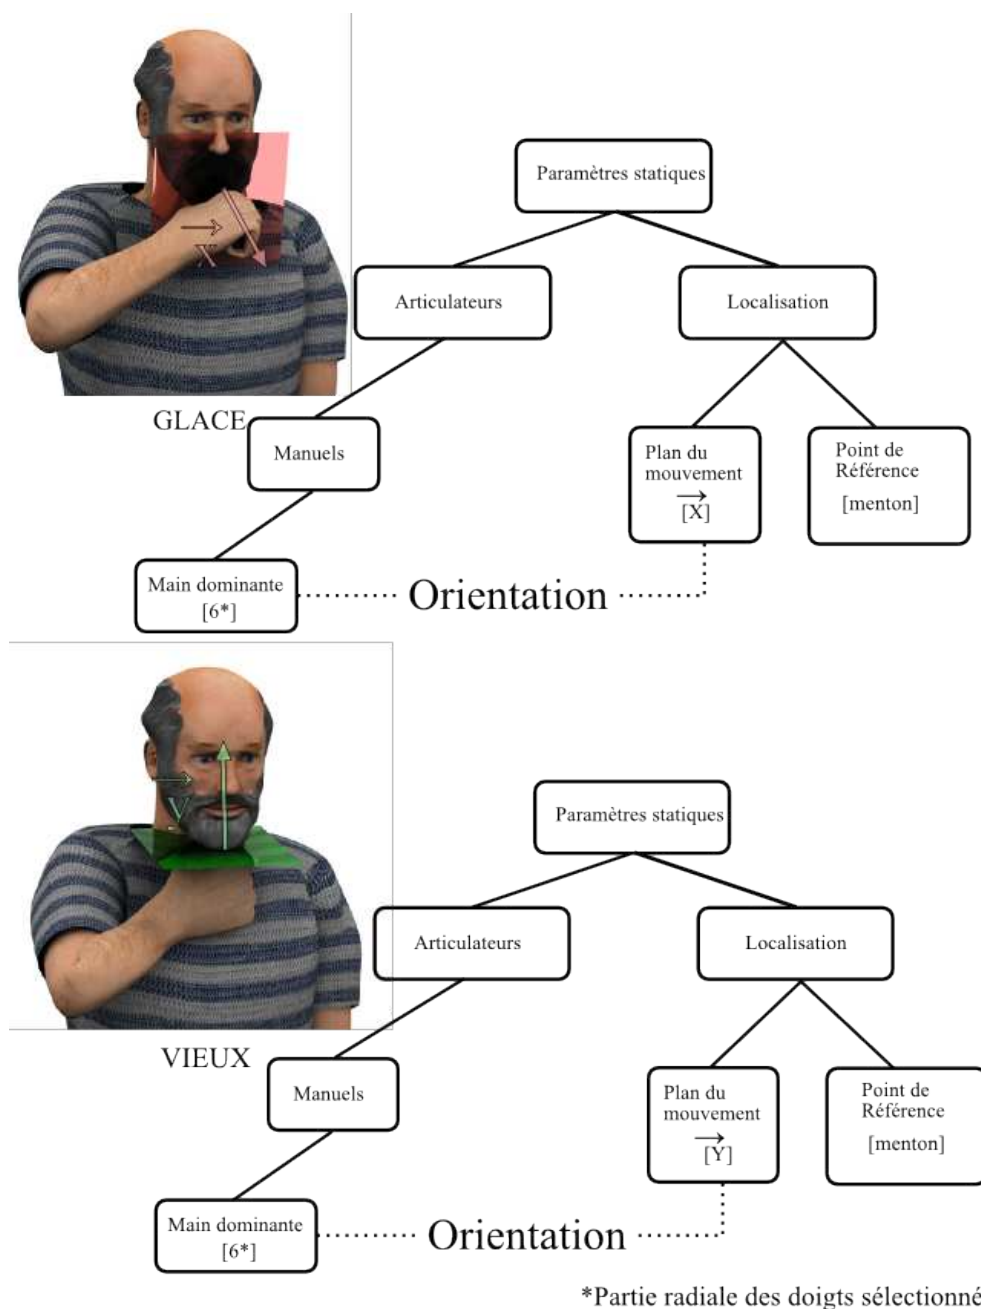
X

GLACE

Paramètres statiques

Articulateurs

Localisation

Manuels

Plan du mouvement $\overrightarrow{[X]}$

Point de Référence [menton]

Main dominante [6*]

Orientation

V

VIEUX

Paramètres statiques

Articulateurs

Localisation

Manuels

Plan du mouvement $\overrightarrow{[Y]}$

Point de Référence [menton]

Main dominante [6*]

Orientation

*Partie radiale des doigts sélectionné